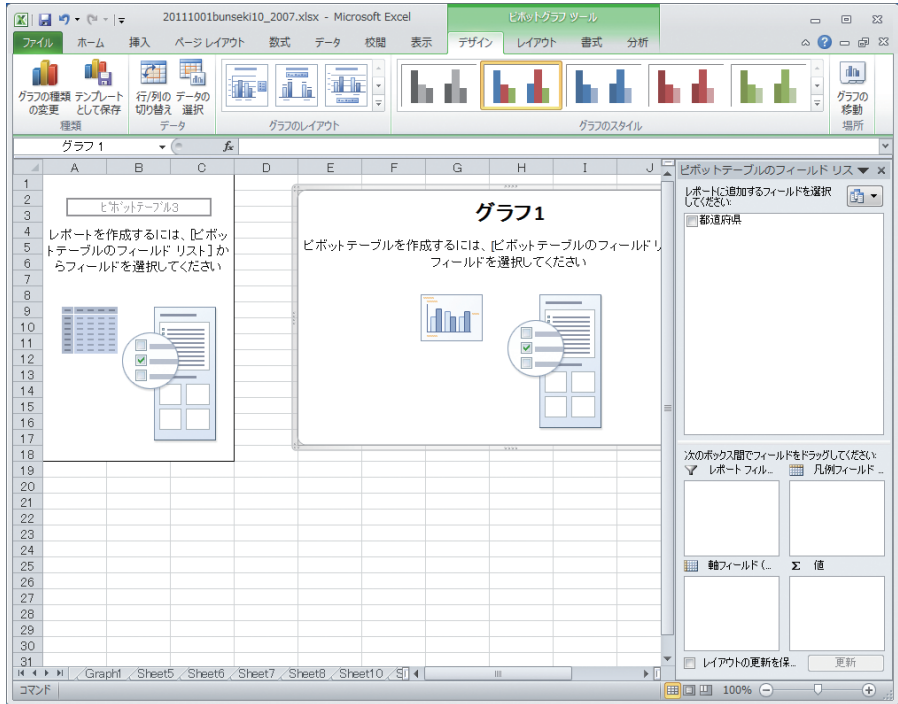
20111001bunseki10_2007.xlsx - Microsoft Excel

ピボットグラフ ツール

ファイル　ホーム　挿入　ページ レイアウト　数式　データ　校閲　表示　デザイン　レイアウト　書式　分析

グラフの種類の変更　テンプレートとして保存
種類
行/列の切り替え　データの選択
データ
グラフのレイアウト
グラフのスタイル
グラフの移動
場所

グラフ 1

A B C D E F G H I J

1 2 3 4 5 6 7 8 9 10 11 12 13 14 15 16 17 18 19 20 21 22 23 24 25 26 27 28 29 30 31

ピボットテーブル3

レポートを作成するには、[ピボットテーブルのフィールド リスト] からフィールドを選択してください

グラフ1

ピボットテーブルを作成するには、[ピボットテーブルのフィールド リ フィールドを選択してください

ピボットテーブルのフィールド リス

レポートに追加するフィールドを選択してください:

都道府県

次のボックス間でフィールドをドラッグしてください:

レポート フィル...　凡例フィールド ...

軸フィールド (...　Σ 値

レイアウトの更新を保...　更新

Graph1 Sheet5 Sheet6 Sheet7 Sheet8 Sheet10 S

コマンド

100%